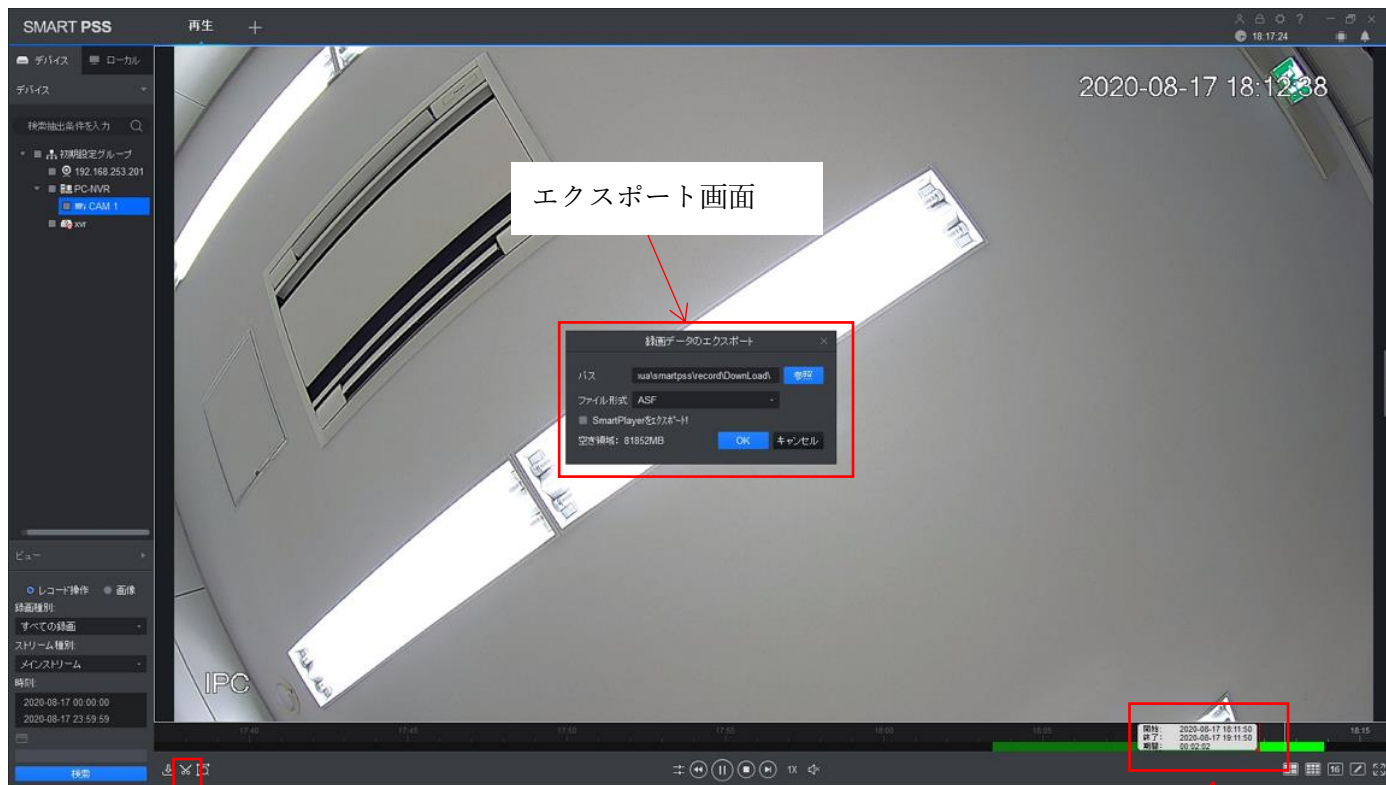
SMART PSS 再生 +

18:17:24

デバイス ローカル

デバイス

検索抽出条件を入力

初期設定グループ
192.168.253.201
PC-NVR
CAM 1
xvr

2020-08-17 18:12:38

エクスポート画面

録画データのエクスポート

パス ›ua\smartpss\record\DownLoad\ 参照

ファイル形式 ASF

SmartPlayerをエクスポート

空き領域：81852MB OK キャンセル

IPC

ビュー

レコード操作 画像

録画種別:
すべての録画

ストリーム種別:
メインストリーム

時刻:
2020-08-17 00:00:00
2020-08-17 23:59:59

検索

17:40 17:45 17:50 17:55 18:00 18:05 18:15

開始: 2020-08-17 18:11:50
終了: 2020-08-17 19:11:50
期間: 00:02:02

1X

16